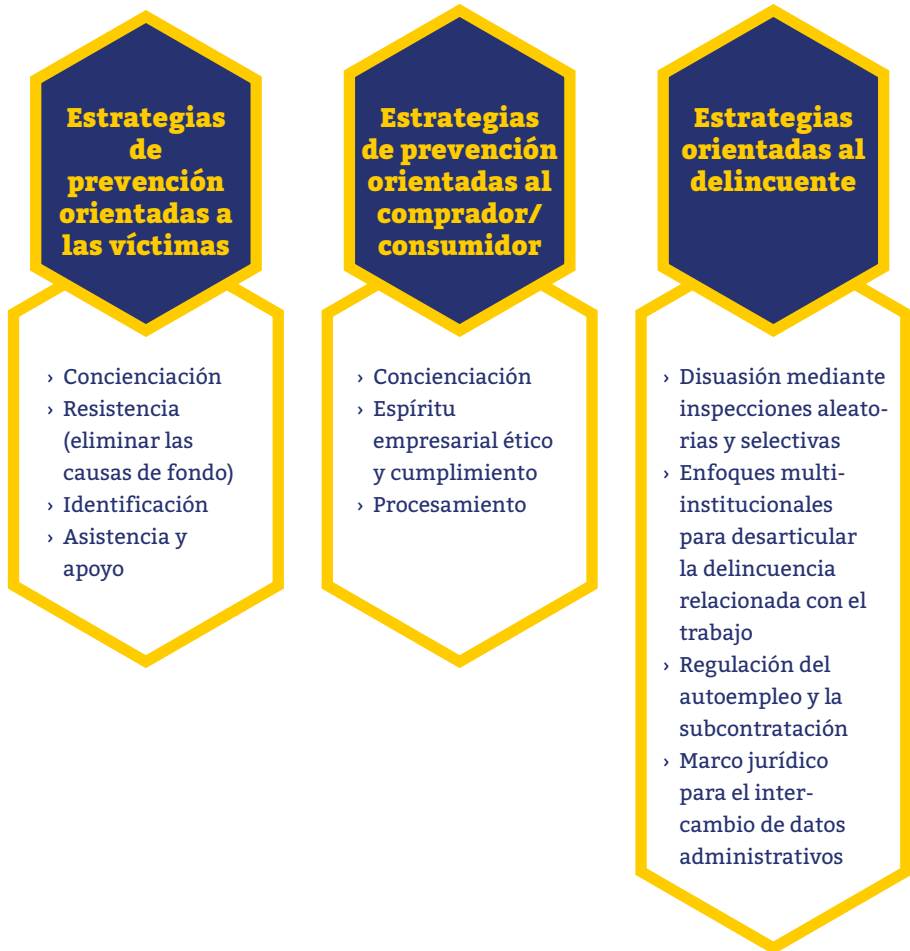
Estrategias de prevención orientadas a las víctimas

› Concienciación
› Resistencia (eliminar las causas de fondo)
› Identificación
› Asistencia y apoyo

Estrategias de prevención orientadas al comprador/consumidor

› Concienciación
› Espíritu empresarial ético y cumplimiento
› Procesamiento

Estrategias orientadas al delincuente

› Disuasión mediante inspecciones aleatorias y selectivas
› Enfoques multiinstitucionales para desarticular la delincuencia relacionada con el trabajo
› Regulación del autoempleo y la subcontratación
› Marco jurídico para el intercambio de datos administrativos